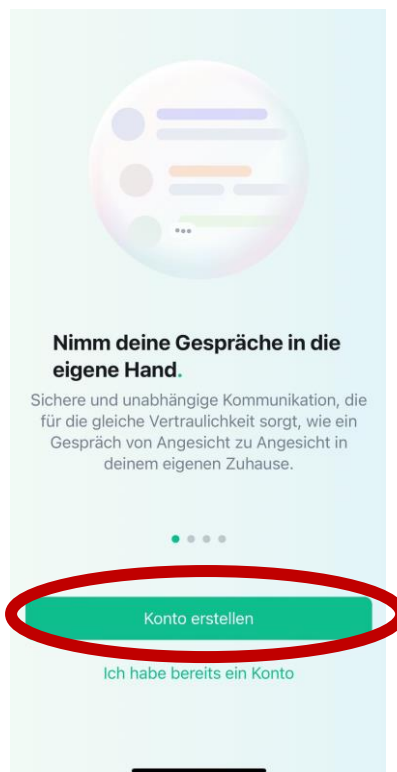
Nimm deine Gespräche in die eigene Hand.

Sichere und unabhängige Kommunikation, die für die gleiche Vertraulichkeit sorgt, wie ein Gespräch von Angesicht zu Angesicht in deinem eigenen Zuhause.

Konto erstellen

Ich habe bereits ein Konto